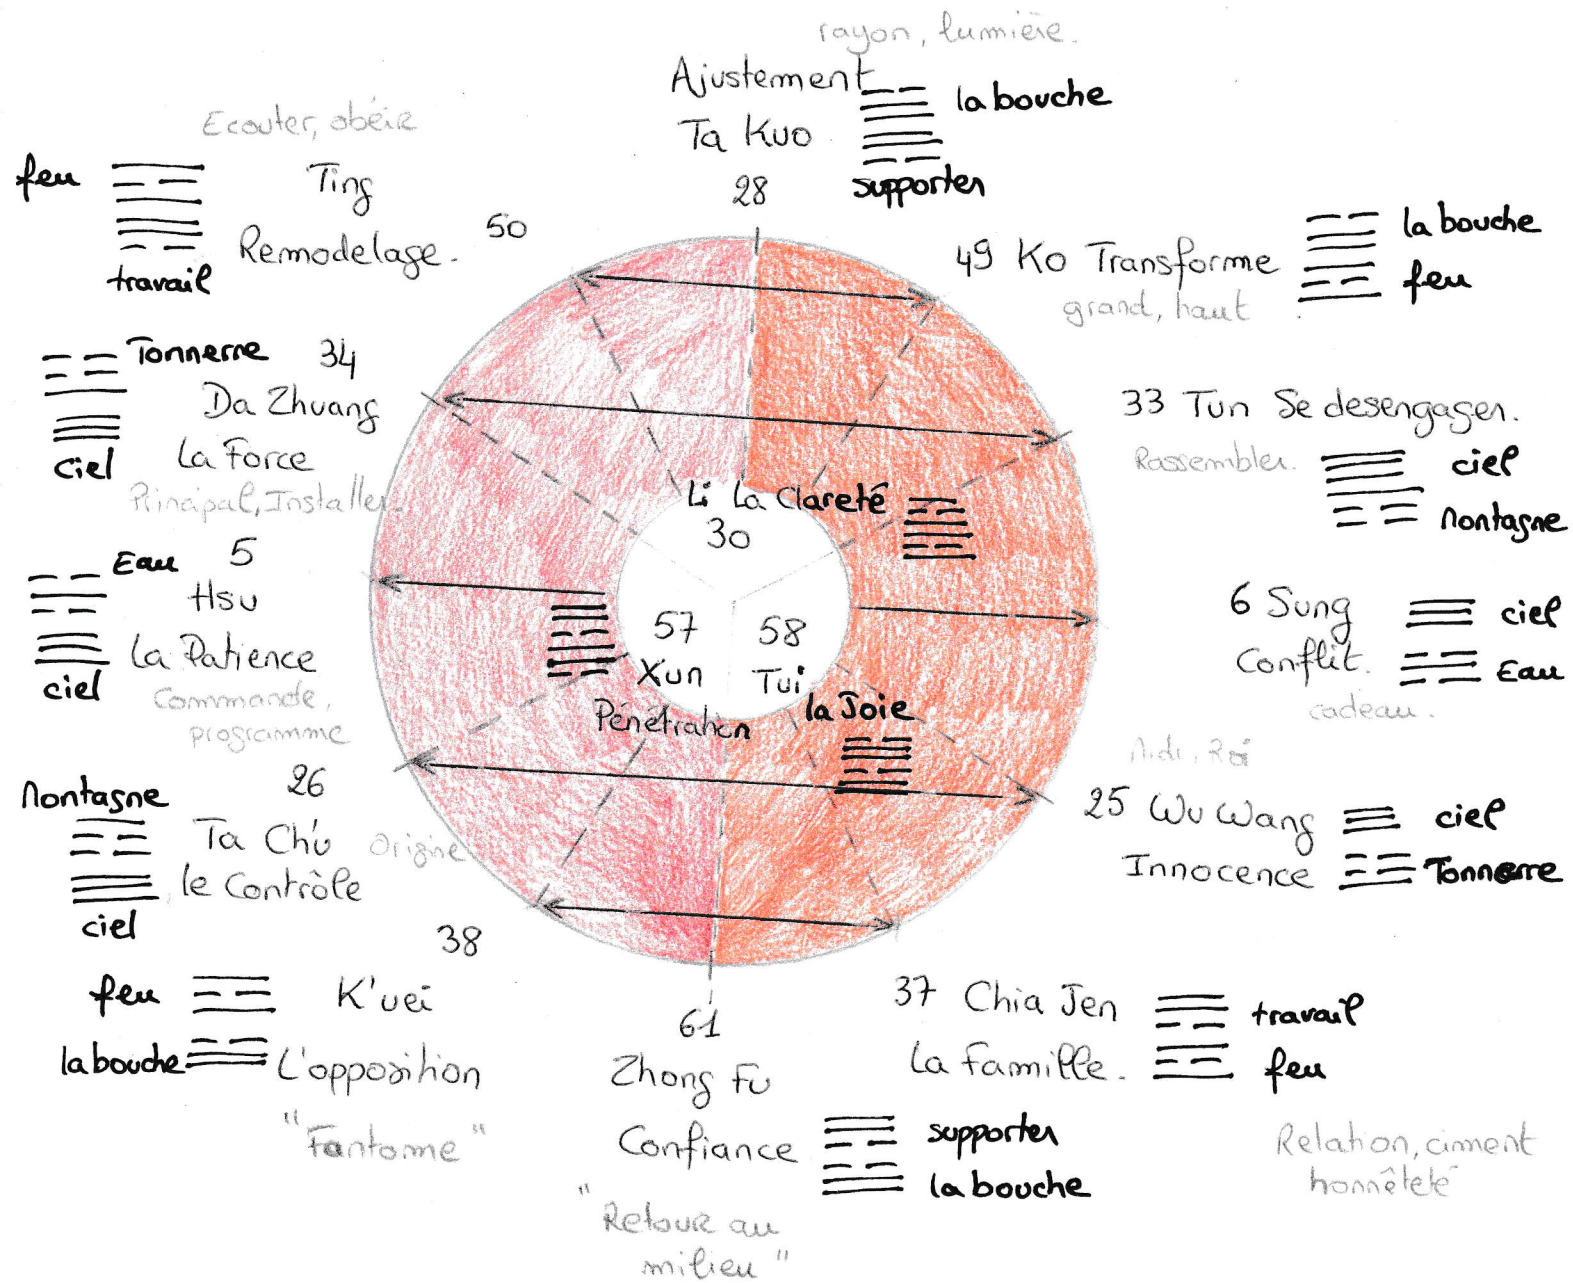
rayon, lumière.

Ajustement
Ta Kuo
la bouche
supporter
28

Ecouter, obéir
feu
Ting
Remodelage.
50
travail

49 Ko Transforme
la bouche
feu
grand, haut

Tonnerre
34
Da Zhuang
La Force
ciel
Principal, Installer.

33 Tun Se desengager.
Rassembler.
ciel
Montagne

Li La Clareté
30

Eau
5
Hsu
La Patience
ciel
Commande, programme

57
Xun
Pénétration

58
Tui
la Joie

6 Sung
Conflit.
ciel
Eau
cadeau.

Midi, Roi

Montagne
26
Ta Chú
le Contrôle
Origine
ciel

25 Wu Wang
Innocence
ciel
Tonnerre

38
feu
K'uei
la bouche
L'opposition
"Fantome"

61
Zhong Fu
Confiance
supporter
la bouche
"Retour au milieu"

37 Chia Jen
La famille.
travail
feu

Relation, ciment
honnêteté